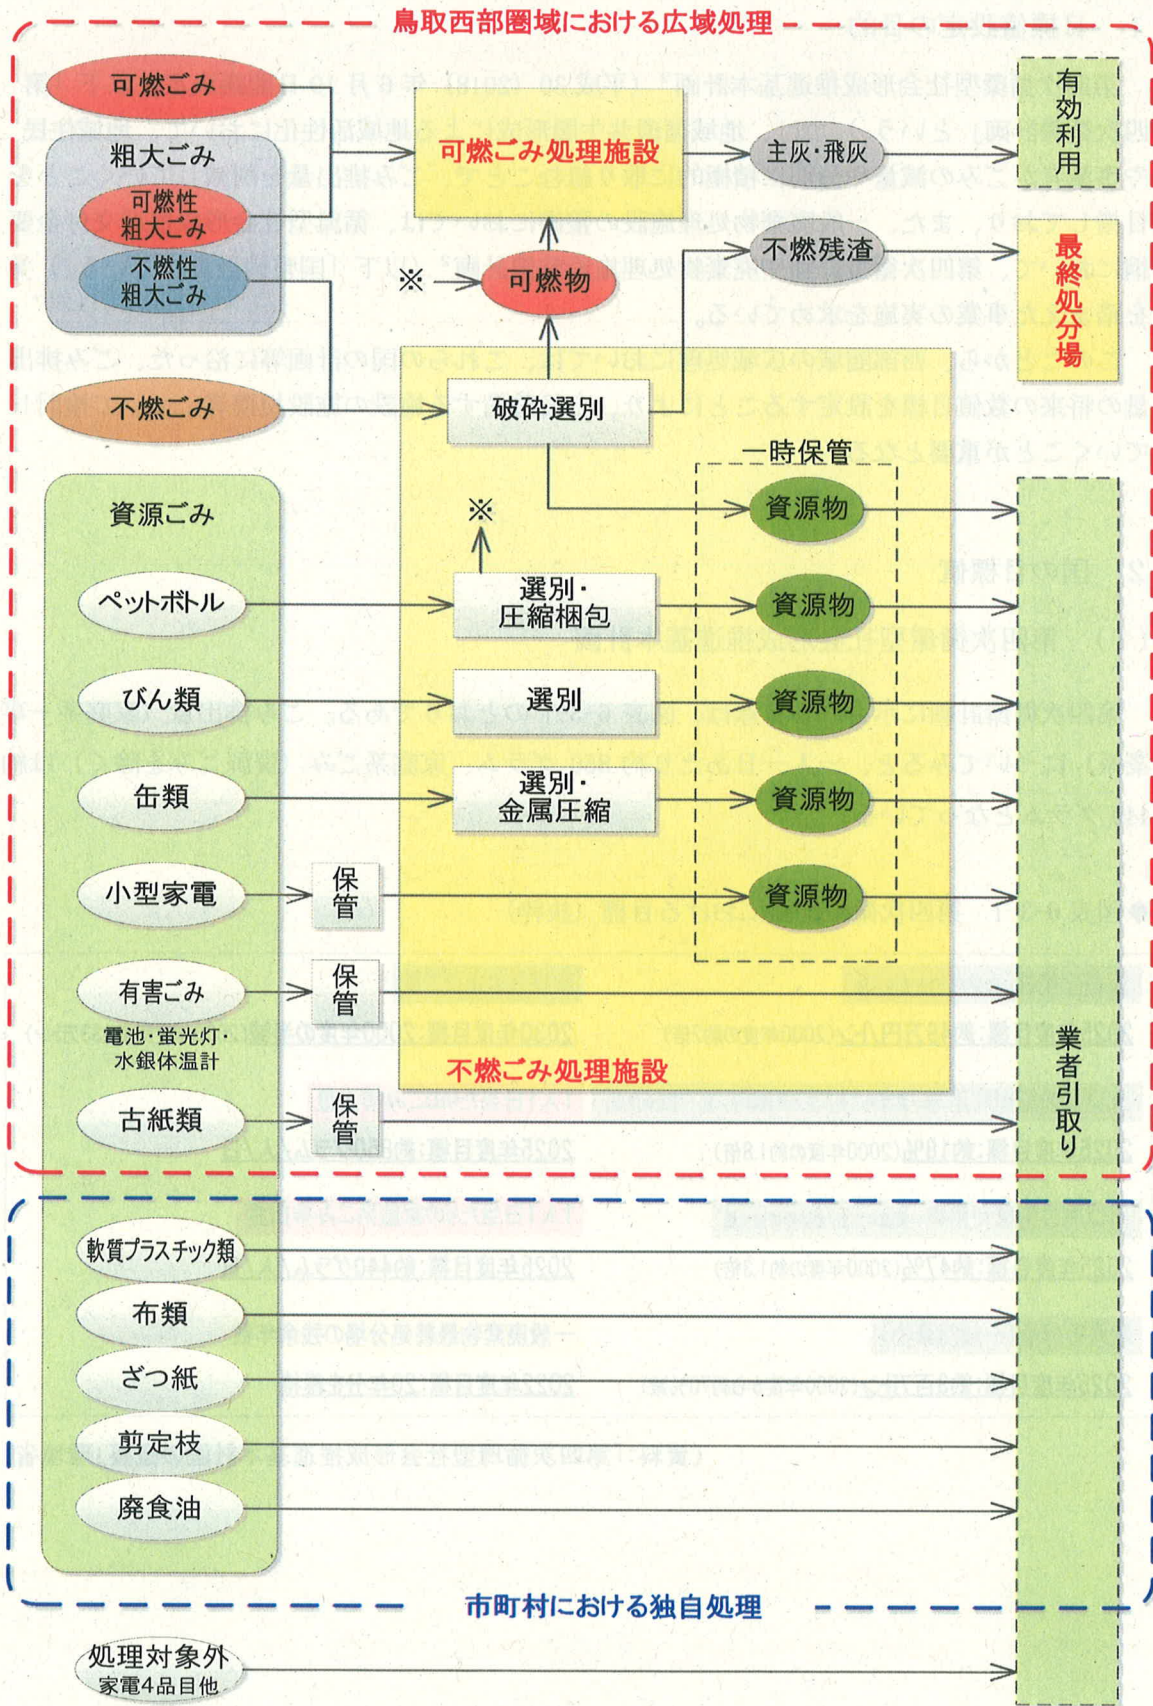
鳥取西部圏域における広域処理

可燃ごみ

粗大ごみ

可燃性粗大ごみ

不燃性粗大ごみ

不燃ごみ

可燃ごみ処理施設

主灰・飛灰

有効利用

不燃残渣

最終処分場

※

可燃物

破砕選別

一時保管

資源ごみ

資源物

※

ペットボトル

選別・圧縮梱包

資源物

びん類

選別

資源物

缶類

選別・金属圧縮

資源物

小型家電

保管

資源物

有害ごみ

電池・蛍光灯
水銀体温計

保管

不燃ごみ処理施設

業者引取り

古紙類

保管

軟質プラスチック類

布類

ざつ紙

剪定枝

廃食油

市町村における独自処理

処理対象外
家電4品目他